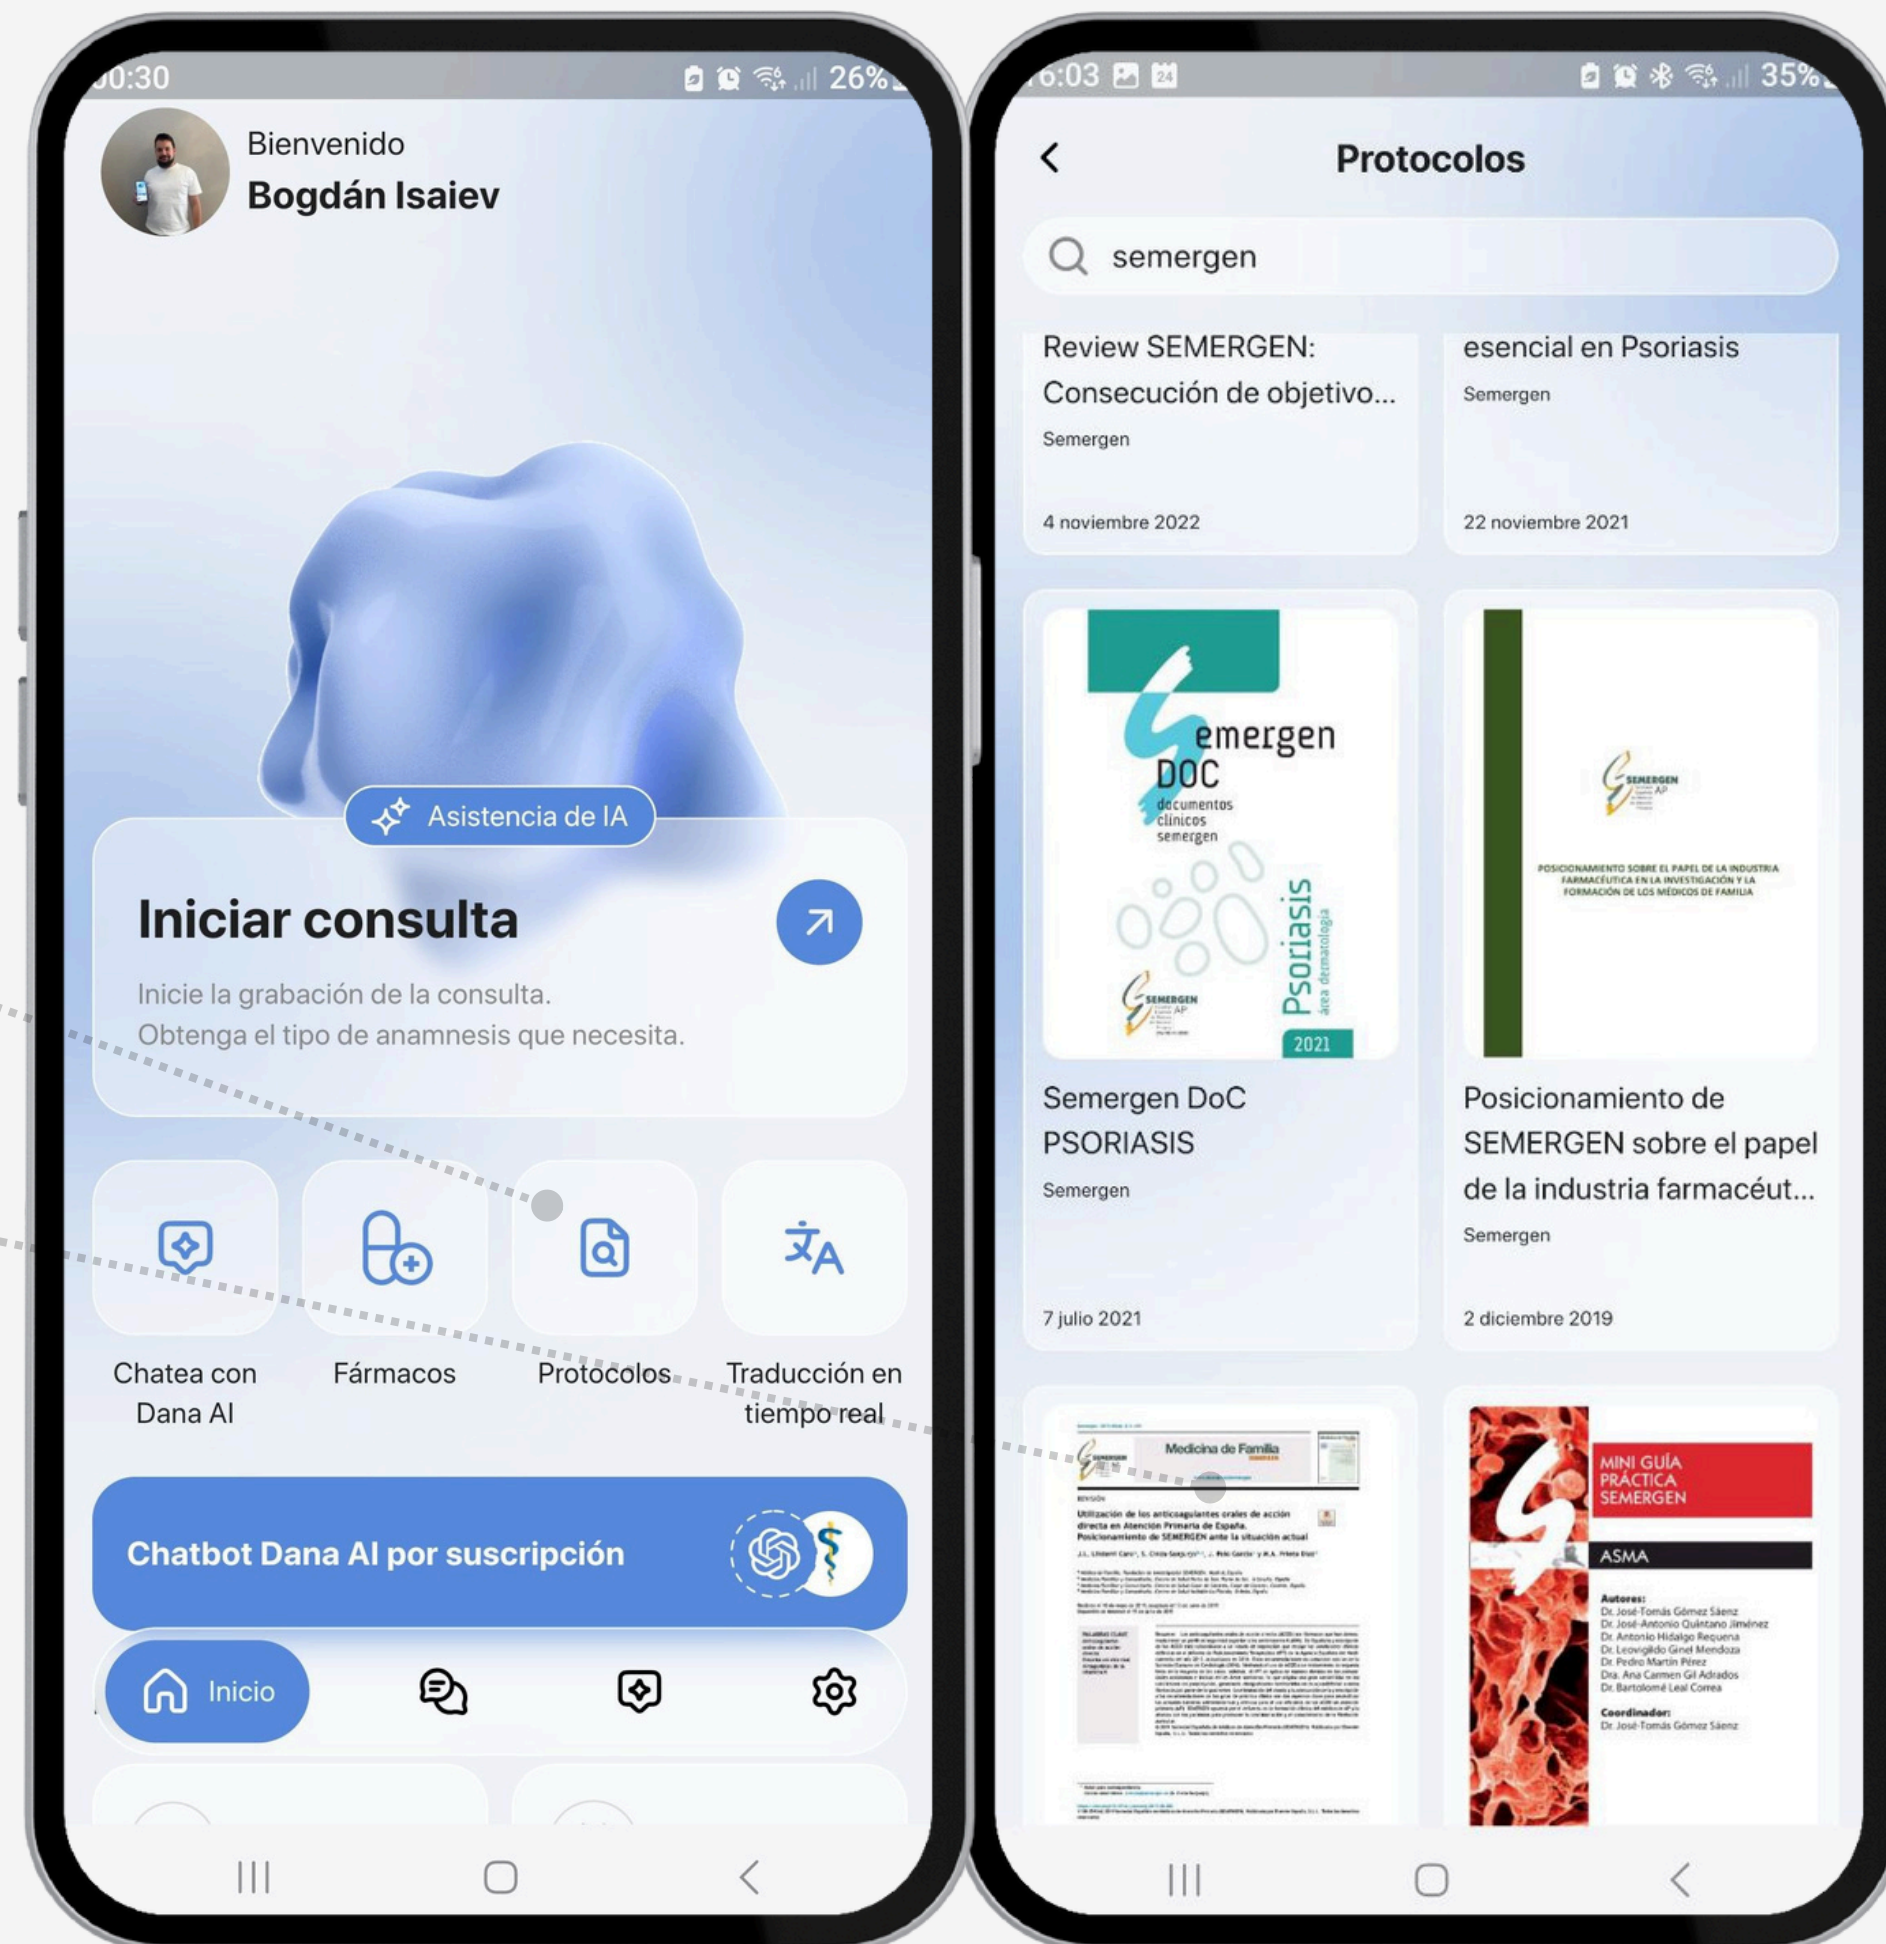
0:30 26%

Bienvenido
Bogdán Isaiev

Asistencia de IA

Iniciar consulta

Inicie la grabación de la consulta.
Obtenga el tipo de anamnesis que necesita.

Chatea con Dana AI

Fármacos

Protocolos

Traducción en tiempo real

Chatbot Dana AI por suscripción

Inicio

6:03 35%

Protocolos

semergen

Review SEMERGEN: Consecución de objetivo...
Semergen
4 noviembre 2022

esencial en Psoriasis
Semergen
22 noviembre 2021

Semergen DOC
documentos clínicos semergen
Psoriasis
área dermatología
SEMERGEN
2021

Semergen DoC PSORIASIS
Semergen
7 julio 2021

SEMERGEN
POSICIONAMIENTO SOBRE EL PAPEL DE LA INDUSTRIA FARMACÉUTICA EN LA INVESTIGACIÓN Y LA FORMACIÓN DE LOS MÉDICOS DE FAMILIA

Posicionamiento de SEMERGEN sobre el papel de la industria farmacéut...
Semergen
2 diciembre 2019

Medicina de Familia
Utilización de los anticoagulantes orales de acción directa en Atención Primaria de España. Posicionamiento de SEMERGEN ante la situación actual

MINI GUÍA PRÁCTICA SEMERGEN
ASMA
Autores:
Dr. José-Tomás Gómez Sáenz
Dr. José-Antonio Quintano Jiménez
Dr. Antonio Hidalgo Requena
Dr. Leovigildo Ginel Mendoza
Dr. Pedro Martín Pérez
Dra. Ana Carmen Gil Adrados
Dr. Bartolomé Leal Correa
Coordinador:
Dr. José-Tomás Gómez Sáenz